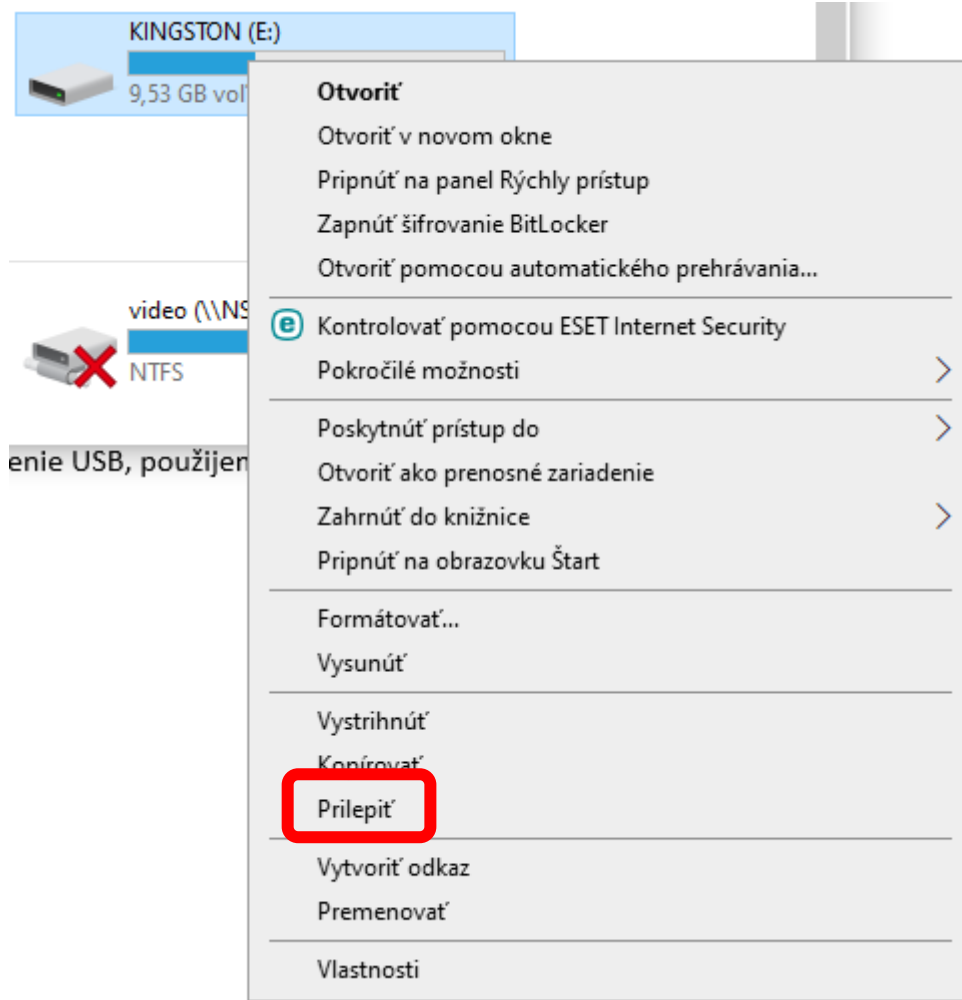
KINGSTON (E:)
9,53 GB voľ

video (\\NS
NTFS

enie USB, použijen

Otvoriť
Otvoriť v novom okne
Pripnúť na panel Rýchly prístup
Zapnúť šifrovanie BitLocker
Otvoriť pomocou automatického prehrávania...
Kontrolovať pomocou ESET Internet Security
Pokročilé možnosti
Poskytnúť prístup do
Otvoriť ako prenosné zariadenie
Zahrnúť do knižnice
Pripnúť na obrazovku Štart
Formátovať...
Vysunúť
Vystrihnúť
Kopírovať
Prilepiť
Vytvoriť odkaz
Premenovať
Vlastnosti